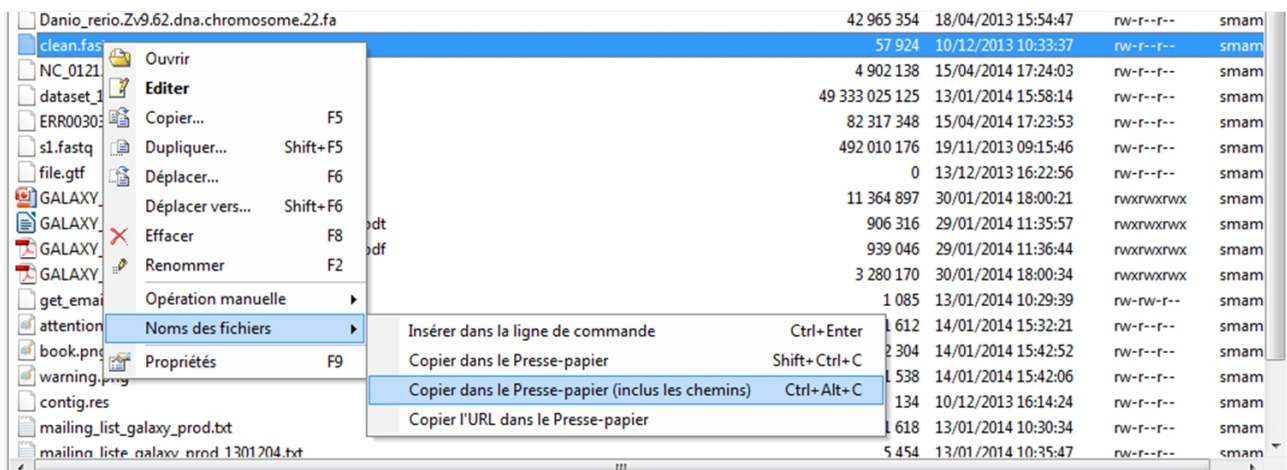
| Name | Size | Date | Permissions | Owner |
|---|---|---|---|---|
| Danio_rerio.Zv9.62.dna.chromosome.22.fa | 42 965 354 | 18/04/2013 15:54:47 | rw-r--r-- | smam |
| clean.fas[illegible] | 57 924 | 10/12/2013 10:33:37 | rw-r--r-- | smam |
| NC_0121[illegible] | 4 902 138 | 15/04/2014 17:24:03 | rw-r--r-- | smam |
| dataset_1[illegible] | 49 333 025 125 | 13/01/2014 15:58:14 | rw-r--r-- | smam |
| ERR0030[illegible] | 82 317 348 | 15/04/2014 17:23:53 | rw-r--r-- | smam |
| s1.fastq | 492 010 176 | 19/11/2013 09:15:46 | rw-r--r-- | smam |
| file.gtf | 0 | 13/12/2013 16:22:56 | rw-r--r-- | smam |
| GALAXY_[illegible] | 11 364 897 | 30/01/2014 18:00:21 | rwxrwxrwx | smam |
| GALAXY_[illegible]odt | 906 316 | 29/01/2014 11:35:57 | rwxrwxrwx | smam |
| GALAXY_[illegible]odf | 939 046 | 29/01/2014 11:36:44 | rwxrwxrwx | smam |
| GALAXY_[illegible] | 3 280 170 | 30/01/2014 18:00:34 | rwxrwxrwx | smam |
| get_emai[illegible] | 1 085 | 13/01/2014 10:29:39 | rw-rw-r-- | smam |
| attention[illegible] | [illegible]1 612 | 14/01/2014 15:32:21 | rw-r--r-- | smam |
| book.png | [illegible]2 304 | 14/01/2014 15:42:52 | rw-r--r-- | smam |
| warning.png | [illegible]1 538 | 14/01/2014 15:42:06 | rw-r--r-- | smam |
| contig.res | 134 | 10/12/2013 16:14:24 | rw-r--r-- | smam |
| mailing_list_galaxy_prod.txt | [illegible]1 618 | 13/01/2014 10:30:34 | rw-r--r-- | smam |
| mailing_liste_galaxy_prod_1301204.txt | 5 454 | 13/01/2014 10:35:47 | rw-r--r-- | smam |

Ouvrir
Editer
Copier... F5
Dupliquer... Shift+F5
Déplacer... F6
Déplacer vers... Shift+F6
Effacer F8
Renommer F2
Opération manuelle
Noms des fichiers
Propriétés F9

Insérer dans la ligne de commande Ctrl+Enter
Copier dans le Presse-papier Shift+Ctrl+C
Copier dans le Presse-papier (inclus les chemins) Ctrl+Alt+C
Copier l'URL dans le Presse-papier